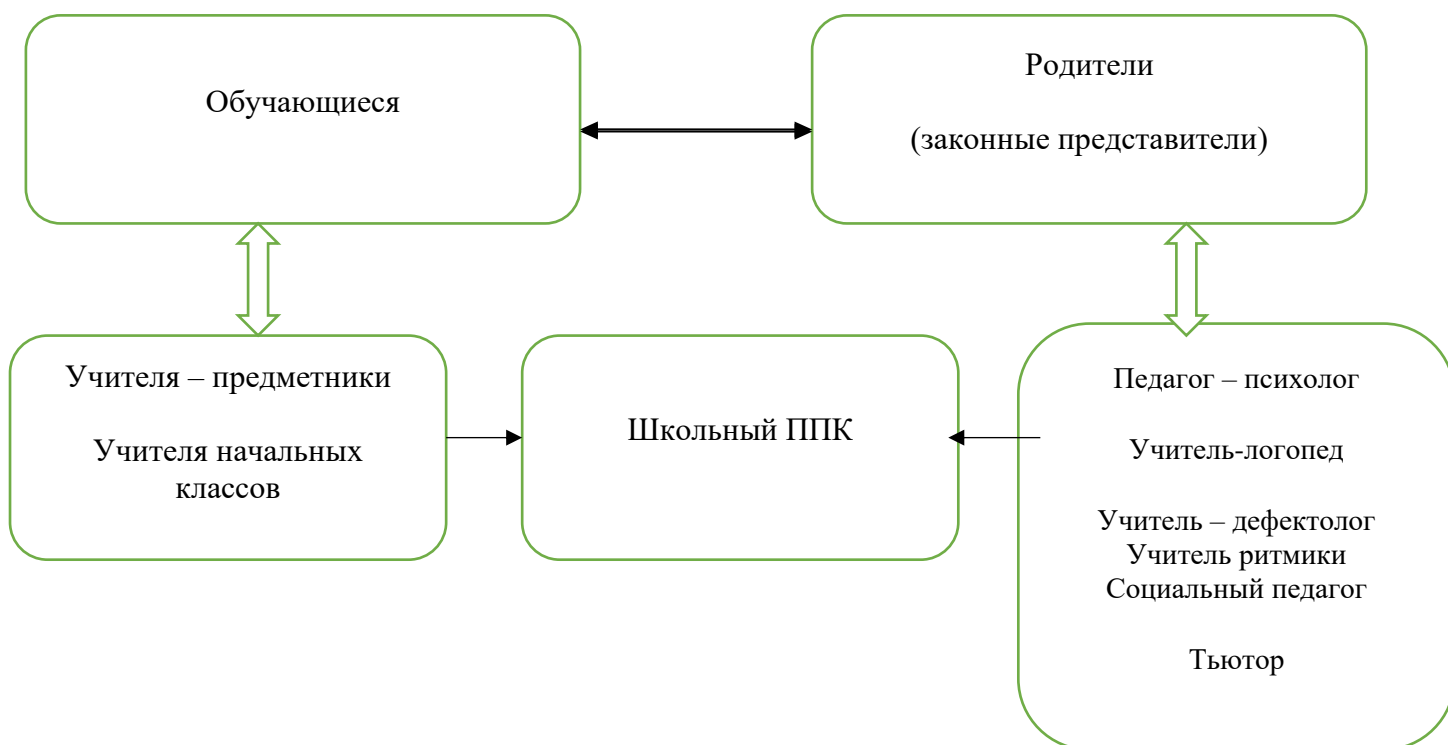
Обучающиеся

Родители

(законные представители)

Учителя – предметники

Учителя начальных классов

Школьный ППК

Педагог – психолог

Учитель-логопед

Учитель – дефектолог
Учитель ритмики
Социальный педагог

Тьютор